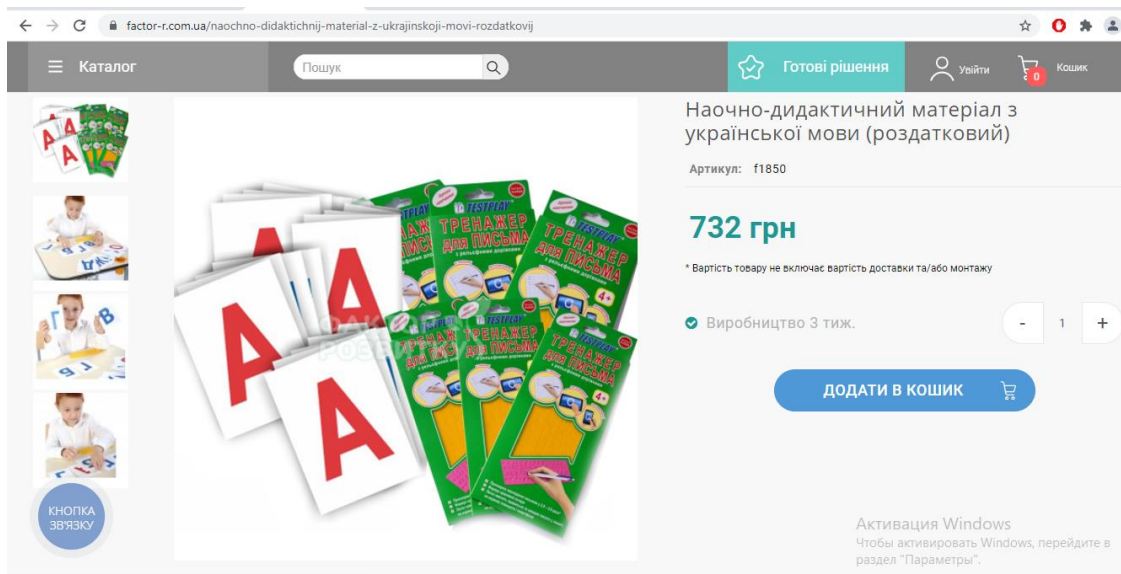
factor-r.com.ua/naochno-didaktichnij-material-z-ukrajinskoji-movi-rozdatkovij

Каталог

Пошук

Готові рішення

Увійти

0 Кошик

Наочно-дидактичний матеріал з української мови (роздатковий)

Артикул: f1850

732 грн

* Вартість товару не включає вартість доставки та/або монтажу

Виробництво 3 тиж.

- 1 +

ДОДАТИ В КОШИК

TESTPLAY ТРЕНАЖЕР для ПИСЬМА

А А А

КНОПКА ЗВ'ЯЗКУ

Активация Windows
Чтобы активировать Windows, перейдите в раздел "Параметры".